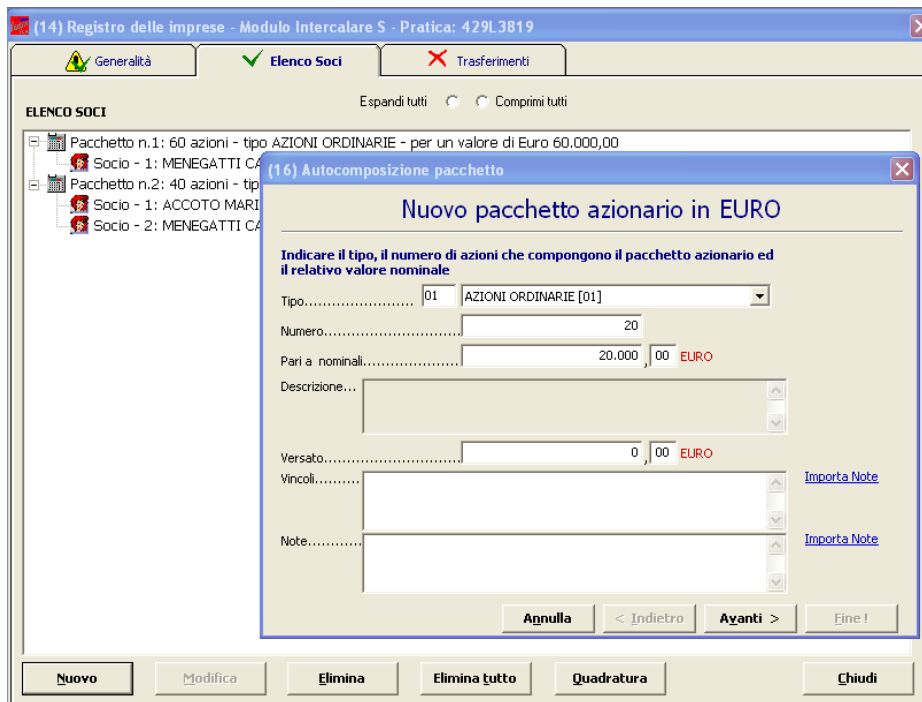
(14) Registro delle imprese - Modulo Intercalare S - Pratica: 429L3819

Generalità | Elenco Soci | Trasferimenti

ELENCO SOCI

Espandi tutti Comprimi tutti

Pacchetto n.1: 60 azioni - tipo AZIONI ORDINARIE - per un valore di Euro 60.000,00
Socio - 1: MENEGATTI CA
Pacchetto n.2: 40 azioni - tip
Socio - 1: ACCOTO MARI
Socio - 2: MENEGATTI CA

(16) Autocomposizione pacchetto

Nuovo pacchetto azionario in EURO

Indicare il tipo, il numero di azioni che compongono il pacchetto azionario ed il relativo valore nominale

Tipo........................ 01 AZIONI ORDINARIE [01]

Numero.............................. 20

Pari a nominali..................... 20.000 , 00 EURO

Descrizione...

Versato.............................. 0 , 00 EURO

Vincoli.......... Importa Note

Note........... Importa Note

Annulla | < Indietro | Avanti > | Fine !

Nuovo | Modifica | Elimina | Elimina tutto | Quadratura | Chiudi